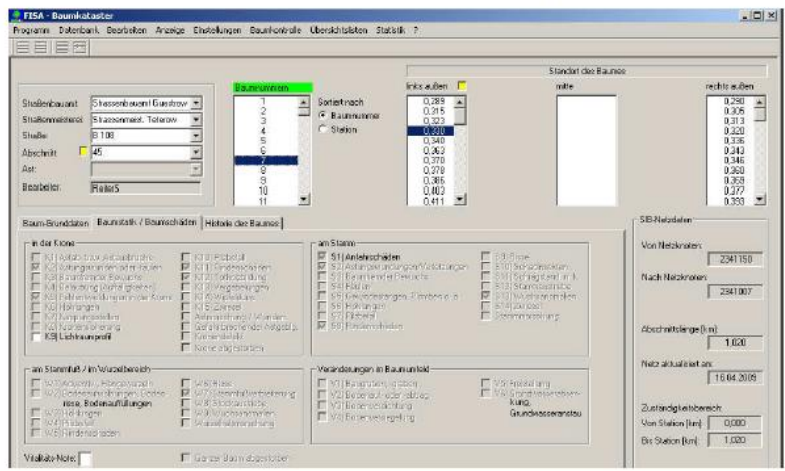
FISA - Baumkataster

Programm Datenbank Bearbeiten Anzeige Einstellungen Baumkontrolle Übersichtslisten Statistik ?

Standort des Baumes

Straßenbauamt Strassenbauamt Guestrow
Straßenmeisterei Strassenmeist. Teterow
Straße B 108
Abschnitt 45
Ast
Bearbeiter ReiterS

Baumnummern
1
2
3
4
5
6
7
8
9
10
11

Sortiert nach
Baumnummer
Station

links außen
0,289
0,315
0,323
0,330
0,340
0,363
0,370
0,378
0,386
0,402
0,411

mitte

rechts außen
0,290
0,305
0,313
0,320
0,336
0,343
0,346
0,360
0,369
0,377
0,393

Baum-Grunddaten | Baumstatik / Baumschäden | Historie des Baumes

in der Krone
K1 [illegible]
K2 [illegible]
K3 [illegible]
K4 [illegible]
K5 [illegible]
K6 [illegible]
K7 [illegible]
K8 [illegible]
K9 Lichtraumprofil
K10 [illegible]
K11 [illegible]
K12 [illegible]
K13 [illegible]
K14 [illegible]
K15 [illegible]
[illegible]
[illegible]
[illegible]

am Stamm
S1 Anfahrschäden
S2 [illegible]
S3 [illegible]
S4 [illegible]
S5 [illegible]
S6 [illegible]
S7 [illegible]
S8 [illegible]
S9 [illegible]
S10 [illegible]
S11 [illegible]
S12 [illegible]
S13 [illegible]
S14 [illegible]
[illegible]

am Stammfuß / im Wurzelbereich
W1 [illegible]
W2 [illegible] tiese, Bodenaufüllungen
W3 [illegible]
W4 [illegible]
W5 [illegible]
W6 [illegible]
W7 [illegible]
W8 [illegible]
W9 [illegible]
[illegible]

Veränderungen in Baumumfeld
V1 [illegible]
V2 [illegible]
V3 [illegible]
V4 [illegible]
V5 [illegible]
V6 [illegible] kung, Grundwasserabsenkung

Vitalitäts-Note:
Ganzer Baum abgestorben

SIB-Netzdaten
Von Netzknoten:
2341150
Nach Netzknoten:
2341007
Abschnittslänge [km]:
1,020
Netz aktualisiert am:
16.04.2009
Zuständigkeitsbereich:
Von Station [km]: 0,000
Bis Station [km]: 1,020